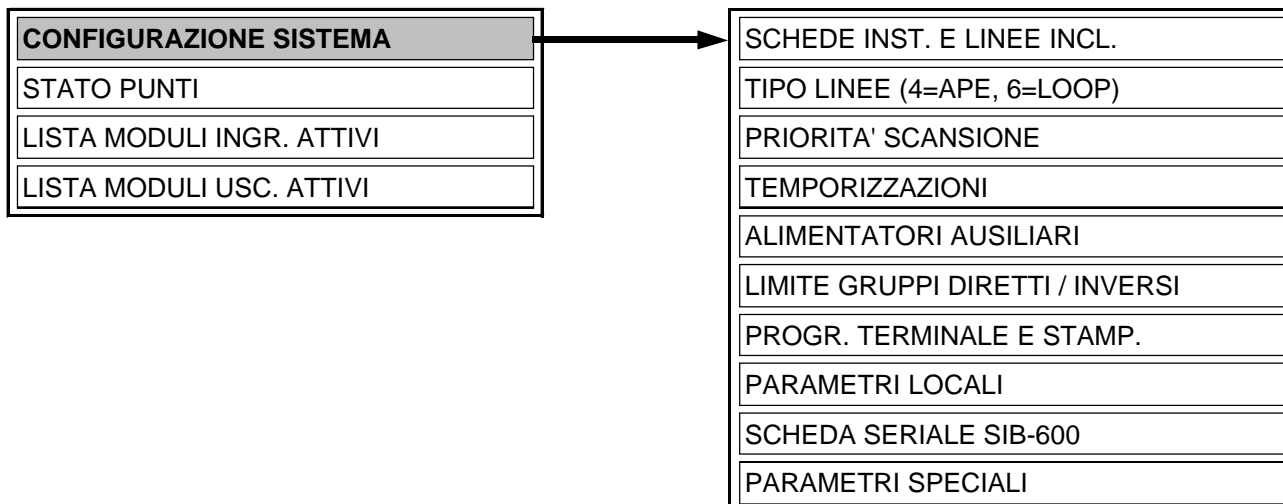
CONFIGURAZIONE SISTEMA
STATO PUNTI
LISTA MODULI INGR. ATTIVI
LISTA MODULI USC. ATTIVI

SCHEDE INST. E LINEE INCL.
TIPO LINEE (4=APE, 6=LOOP)
PRIORITA' SCANSIONE
TEMPORIZZAZIONI
ALIMENTATORI AUSILIARI
LIMITE GRUPPI DIRETTI / INVERSI
PROGR. TERMINALE E STAMP.
PARAMETRI LOCALI
SCHEDA SERIALE SIB-600
PARAMETRI SPECIALI